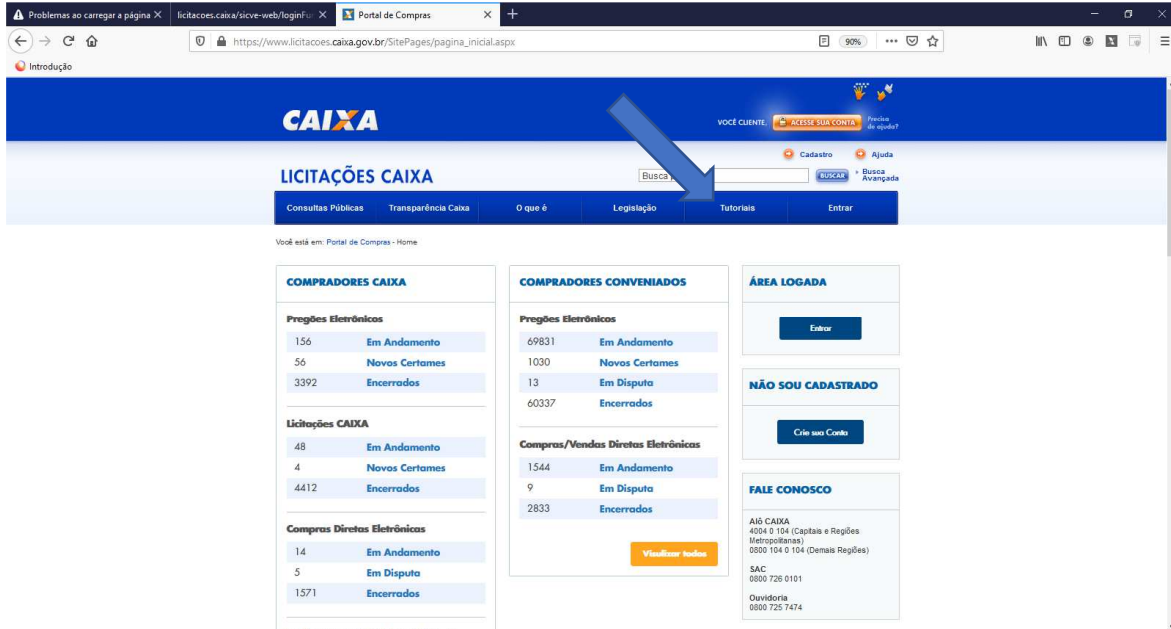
Problemas ao carregar a página ×
licitacoes.caixa/sicve-web/loginFu ×
Portal de Compras ×
+

https://www.licitacoes.caixa.gov.br/SitePages/pagina_inicial.aspx
90%
Introdução

CAIXA
VOCÊ CLIENTE. ACESSE SUA CONTA Precisa de ajuda?
Cadastro Ajuda
LICITAÇÕES CAIXA
Busca
BUSCAR
Busca Avançada

Consultas Públicas | Transparência Caixa | O que é | Legislação | Tutoriais | Entrar

Você está em: Portal de Compras - Home

COMPRADORES CAIXA

Pregões Eletrônicos

| | |
|---|---|
| 156 | Em Andamento |
| 56 | Novos Certames |
| 3392 | Encerrados |

Licitações CAIXA

| | |
|---|---|
| 48 | Em Andamento |
| 4 | Novos Certames |
| 4412 | Encerrados |

Compras Diretas Eletrônicas

| | |
|---|---|
| 14 | Em Andamento |
| 5 | Em Disputa |
| 1571 | Encerrados |

COMPRADORES CONVENIADOS

Pregões Eletrônicos

| | |
|---|---|
| 69831 | Em Andamento |
| 1030 | Novos Certames |
| 13 | Em Disputa |
| 60337 | Encerrados |

Compras/Vendas Diretas Eletrônicas

| | |
|---|---|
| 1544 | Em Andamento |
| 9 | Em Disputa |
| 2833 | Encerrados |

Visualizar todos

ÁREA LOGADA

Entrar

NÃO SOU CADASTRADO

Crie sua Conta

FALE CONOSCO

Alô CAIXA
4004 0 104 (Capitais e Regiões Metropolitanas)
0800 104 0 104 (Demais Regiões)

SAC
0800 726 0101

Ouvidoria
0800 725 7474